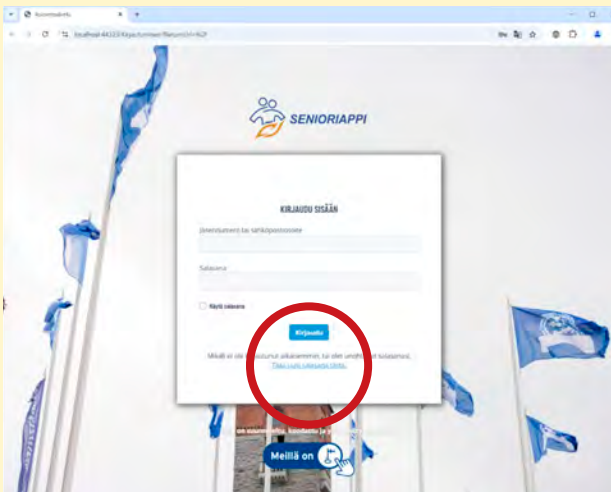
Seniorisovellus
localhost:44333/Account/Login?ReturnUrl=%2F

SENIORIAPPI

KIRJAUDU SISÄÄN

Jäsennumero tai sähköpostiosoite

Salasana

Näytä salasana

Kirjaudu

Mikäli et ole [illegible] aikaisemmin, tai olet unohtanut salasanasi, Tilaa uusi salasana tästä.

on suomalaista, kotimaista ja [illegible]

Meillä on